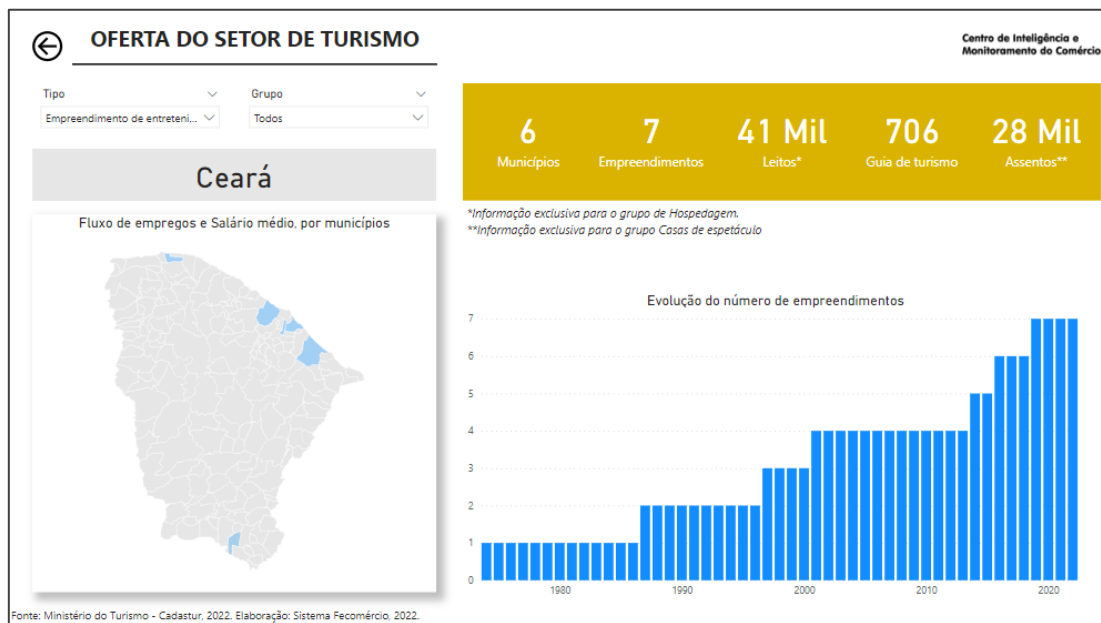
OFERTA DO SETOR DE TURISMO

Centro de Inteligência e Monitoramento do Comércio

Tipo
Empreendimento de entreteni...

Grupo
Todos

Ceará

Fluxo de empregos e Salário médio, por municípios

6
Municípios

7
Empreendimentos

41 Mil
Leitos*

706
Guia de turismo

28 Mil
Assentos**

*Informação exclusiva para o grupo de Hospedagem.
**Informação exclusiva para o grupo Casas de espetáculo

Evolução do número de empreendimentos

7
6
5
4
3
2
1
0

1980
1990
2000
2010
2020

Fonte: Ministério do Turismo - Cadastur, 2022. Elaboração: Sistema Fecomércio, 2022.